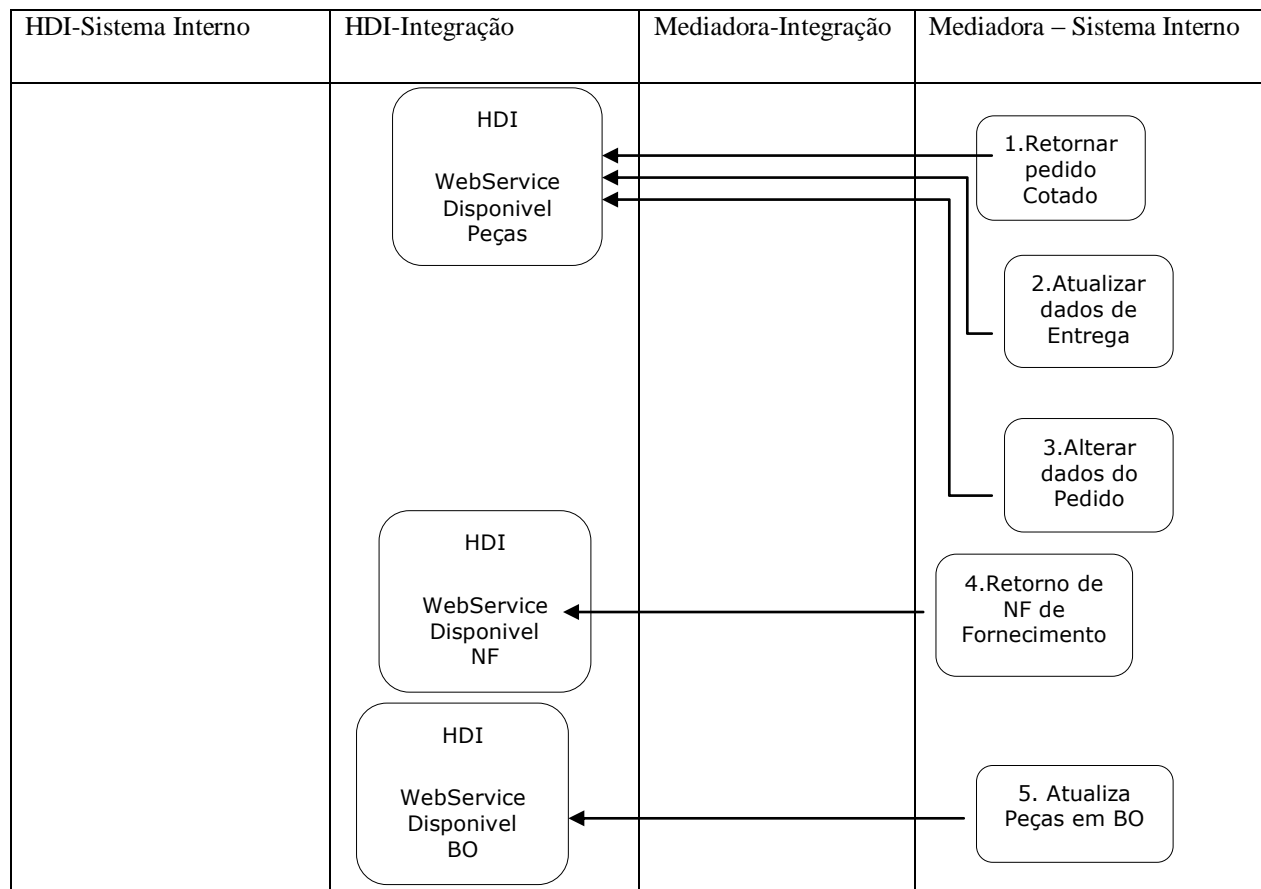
| HDI-Sistema Interno | HDI-Integração | Mediadora-Integração | Mediadora – Sistema Interno |
|---|---|---|---|

HDI

WebService Disponivel Peças

1.Retornar pedido Cotado

2.Atualizar dados de Entrega

3.Alterar dados do Pedido

HDI

WebService Disponivel NF

4.Retorno de NF de Fornecimento

HDI

WebService Disponivel BO

5. Atualiza Peças em BO